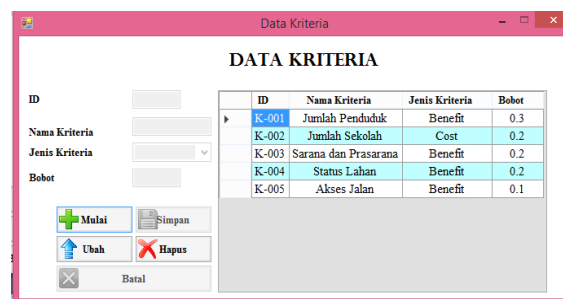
Data Kriteria

DATA KRITERIA

ID

Nama Kriteria

Jenis Kriteria

Bobot

| ID | Nama Kriteria | Jenis Kriteria | Bobot |
|---|---|---|---|
| K-001 | Jumlah Penduduk | Benefit | 0.3 |
| K-002 | Jumlah Sekolah | Cost | 0.2 |
| K-003 | Sarana dan Prasarana | Benefit | 0.2 |
| K-004 | Status Lahan | Benefit | 0.2 |
| K-005 | Akses Jalan | Benefit | 0.1 |

Mulai
Simpan
Ubah
Hapus
Batal